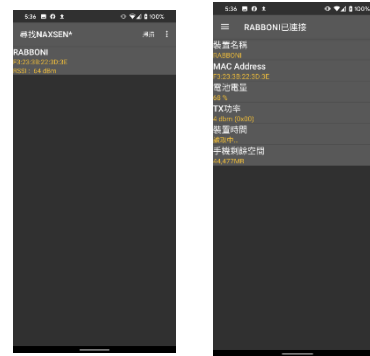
5:36 100%
尋找NAXSEN*
掃描
RABBONI
F3:23:33:22:3D:3E
RSSI : -64 dBm

5:36 100%
RABBONI已連接
裝置名稱
RABBONI
MAC Address
F3:23:33:22:3D:3E
電池電量
68 %
TX功率
4 dbm (0x00)
裝置時間
讀取中...
手機剩餘空間
64,477MB